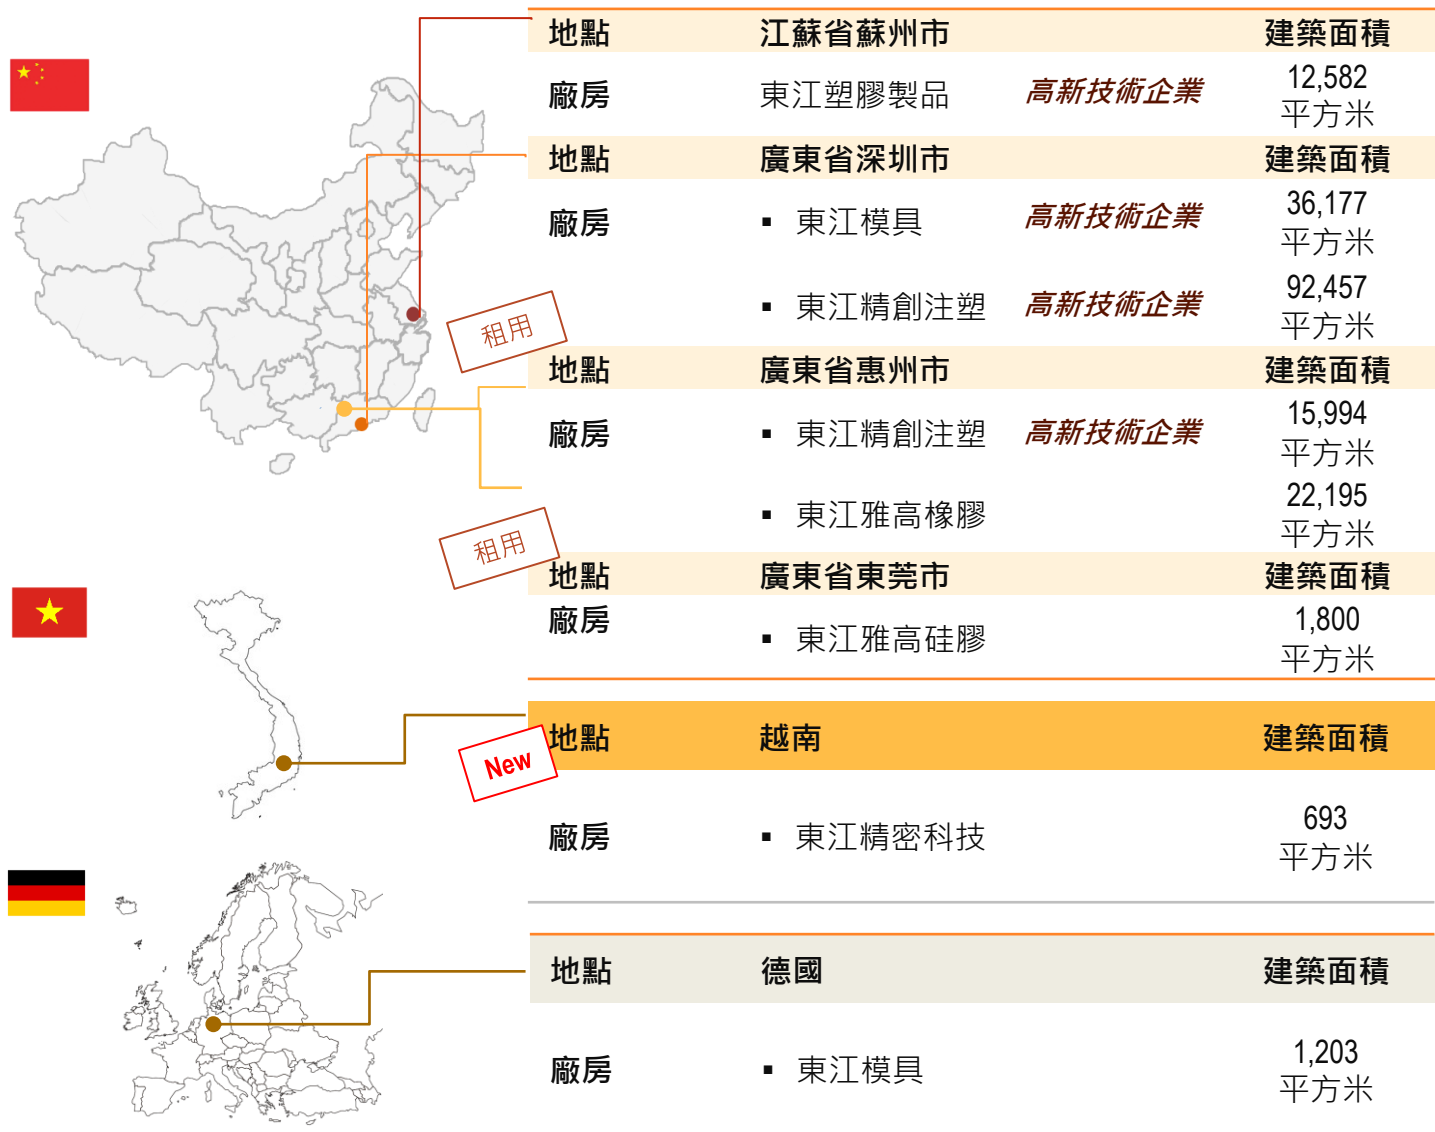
| 地點 | 江蘇省蘇州市 | | 建築面積 |
|---|---|---|---|
| 廠房 | 東江塑膠製品 | 高新技術企業 | 12,582 平方米 |
| 地點 | 廣東省深圳市 | | 建築面積 |
| 廠房 | ▪ 東江模具 | 高新技術企業 | 36,177 平方米 |
| | ▪ 東江精創注塑 | 高新技術企業 | 92,457 平方米 |
| 地點 | 廣東省惠州市 | | 建築面積 |
| 廠房 | ▪ 東江精創注塑 | 高新技術企業 | 15,994 平方米 |
| | ▪ 東江雅高橡膠 | | 22,195 平方米 |
| 地點 | 廣東省東莞市 | | 建築面積 |
| 廠房 | ▪ 東江雅高硅膠 | | 1,800 平方米 |

租用

租用

New

| 地點 | 越南 | 建築面積 |
|---|---|---|
| 廠房 | ▪ 東江精密科技 | 693 平方米 |

| 地點 | 德國 | 建築面積 |
|---|---|---|
| 廠房 | ▪ 東江模具 | 1,203 平方米 |